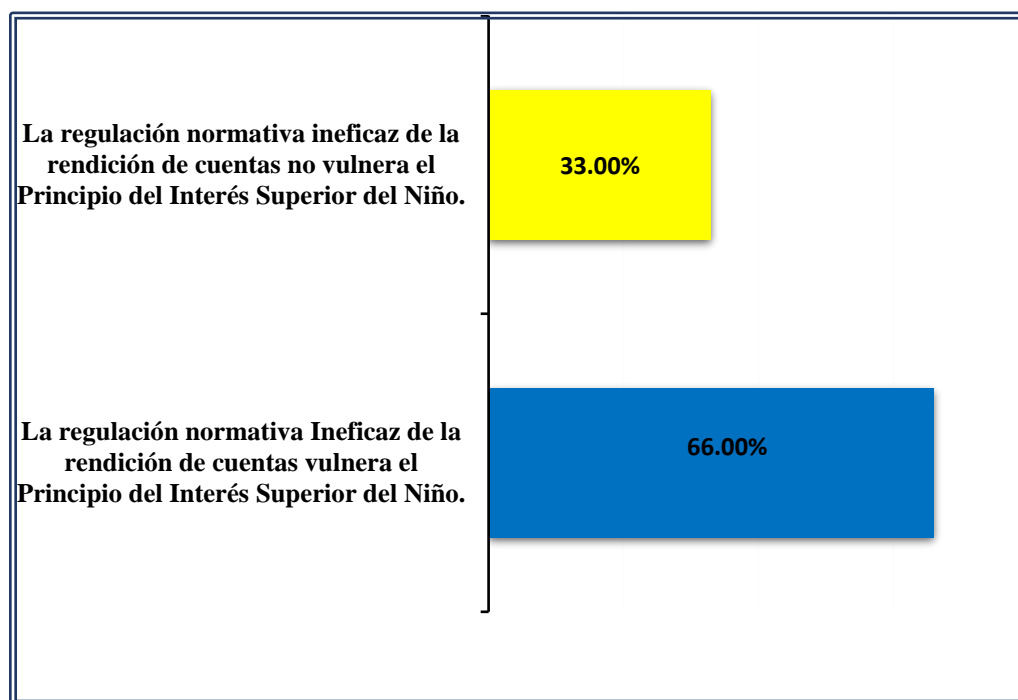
La regulación normativa ineficaz de la rendición de cuentas no vulnera el Principio del Interés Superior del Niño.

33.00%

La regulación normativa Ineficaz de la rendición de cuentas vulnera el Principio del Interés Superior del Niño.

66.00%